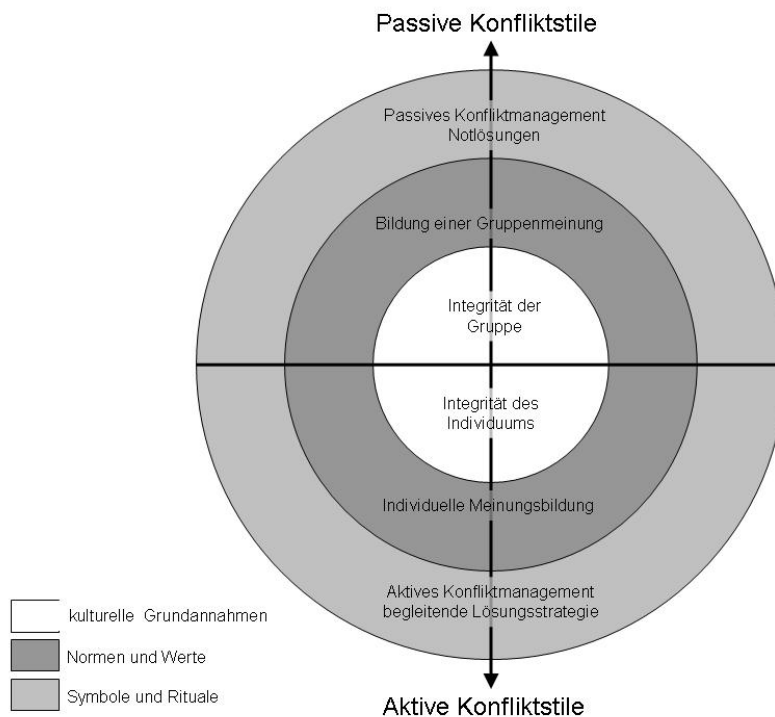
Passive Konfliktstile

Passives Konfliktmanagement
Notlösungen

Bildung einer Gruppenmeinung

Integrität der Gruppe

Integrität des Individuums

Individuelle Meinungsbildung

Aktives Konfliktmanagement
begleitende Lösungsstrategie

Aktive Konfliktstile

kulturelle Grundannahmen

Normen und Werte

Symbole und Rituale